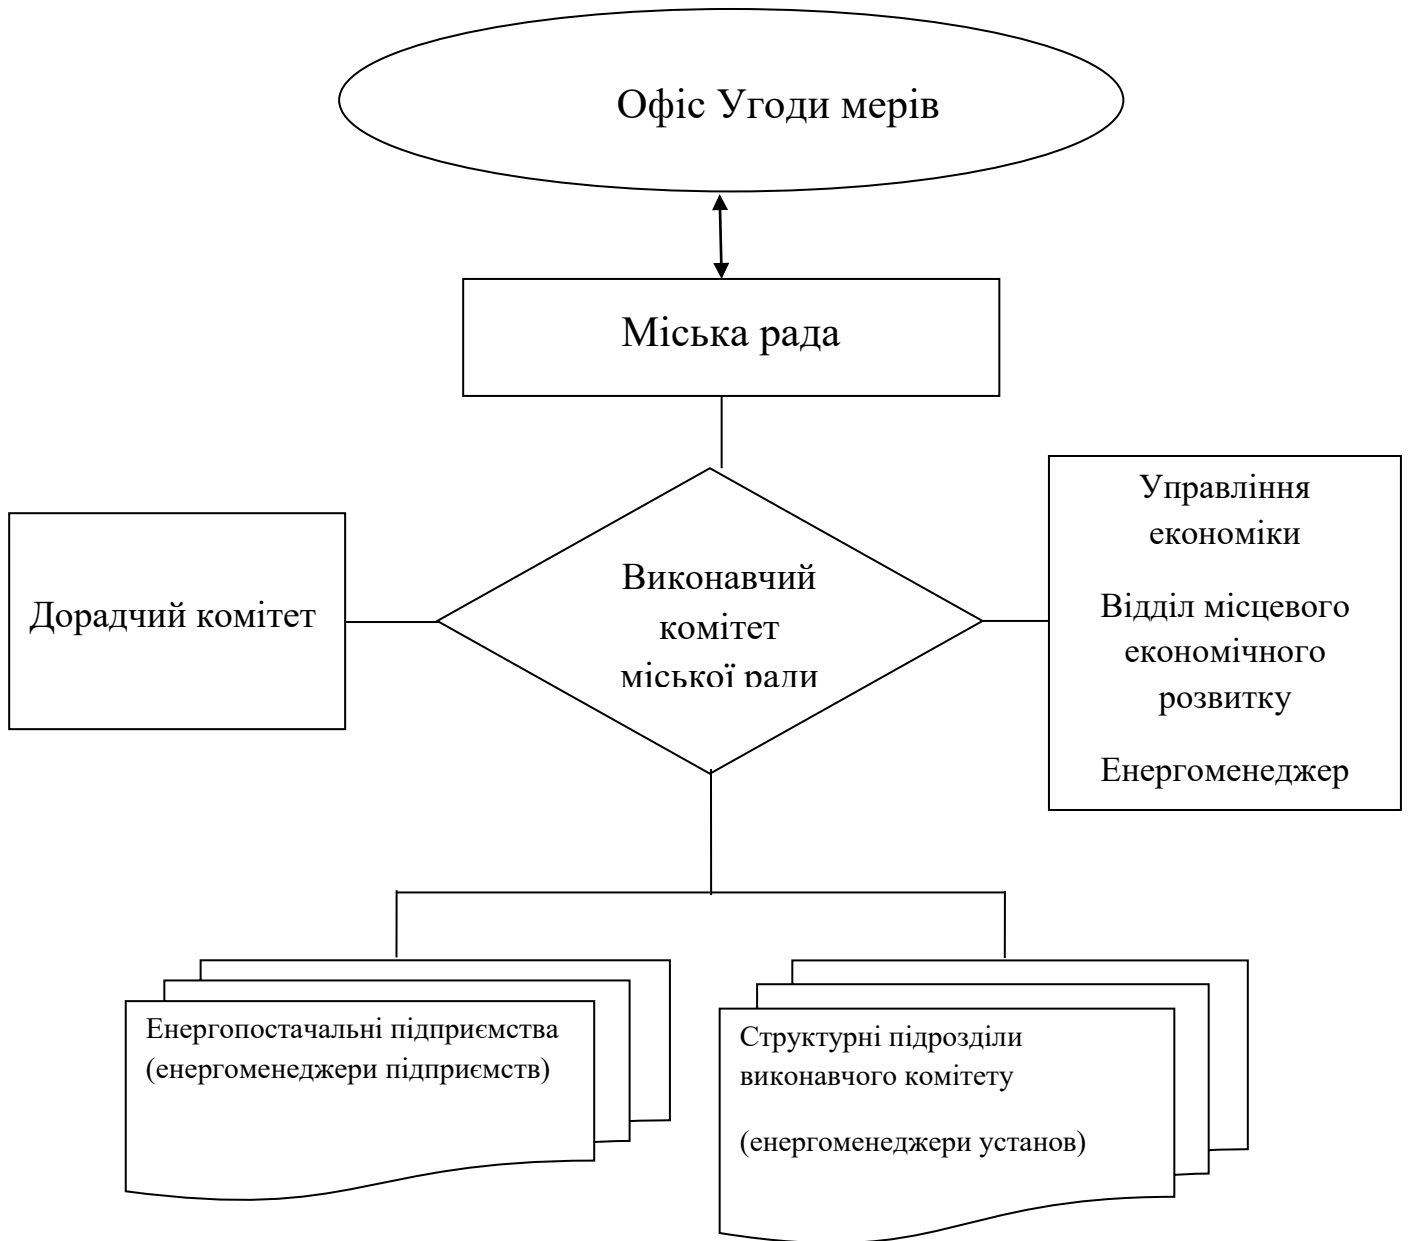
Офіс Угоди мерів

Міська рада

Дорадчий комітет

Виконавчий комітет міської ради

Управління економіки

Відділ місцевого економічного розвитку

Енергоменеджер

Енергопостачальні підприємства (енергоменеджери підприємств)

Структурні підрозділи виконавчого комітету

(енергоменеджери установ)